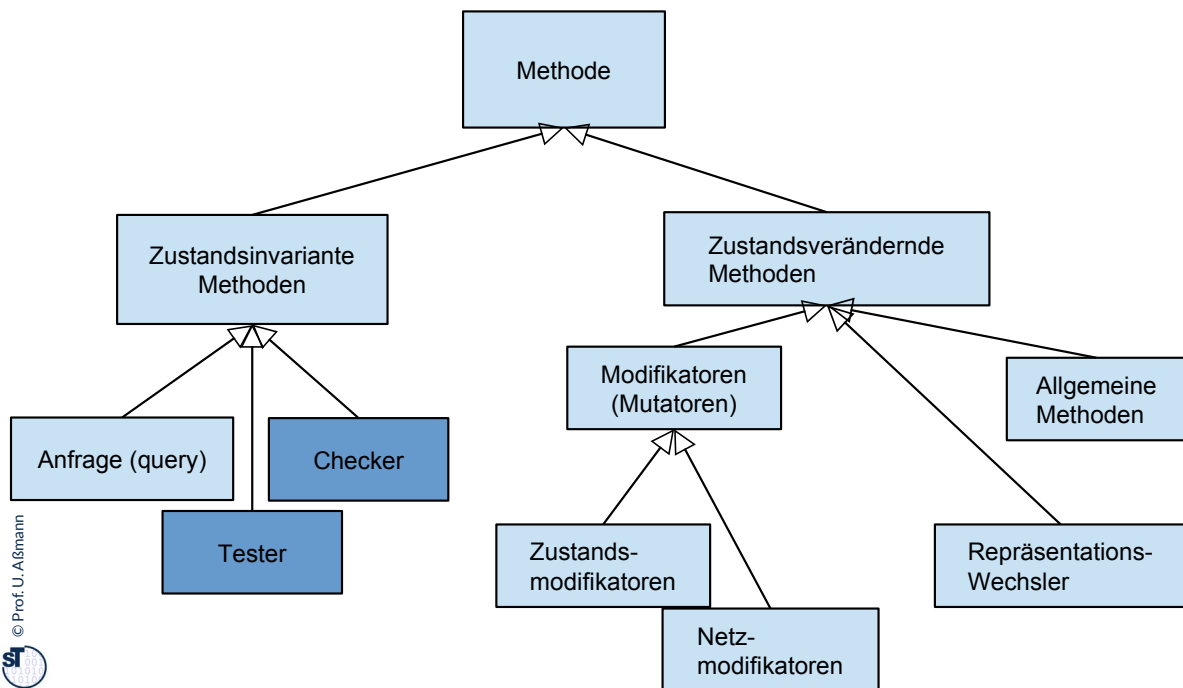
Methode

Zustandsinvariante Methoden

Zustandsverändernde Methoden

Anfrage (query)

Checker

Tester

Modifikatoren (Mutatoren)

Allgemeine Methoden

Zustands-modifikatoren

Netz-modifikatoren

Repräsentations-Wechsler

© Prof. U. Aßmann

ST